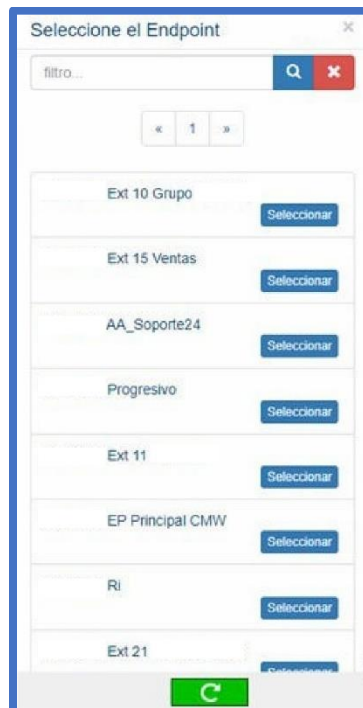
Seleccione el Endpoint ×

filtro...

« 1 »

Ext 10 Grupo
Seleccionar

Ext 15 Ventas
Seleccionar

AA_Soporte24
Seleccionar

Progresivo
Seleccionar

Ext 11
Seleccionar

EP Principal CMW
Seleccionar

Ri
Seleccionar

Ext 21
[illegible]